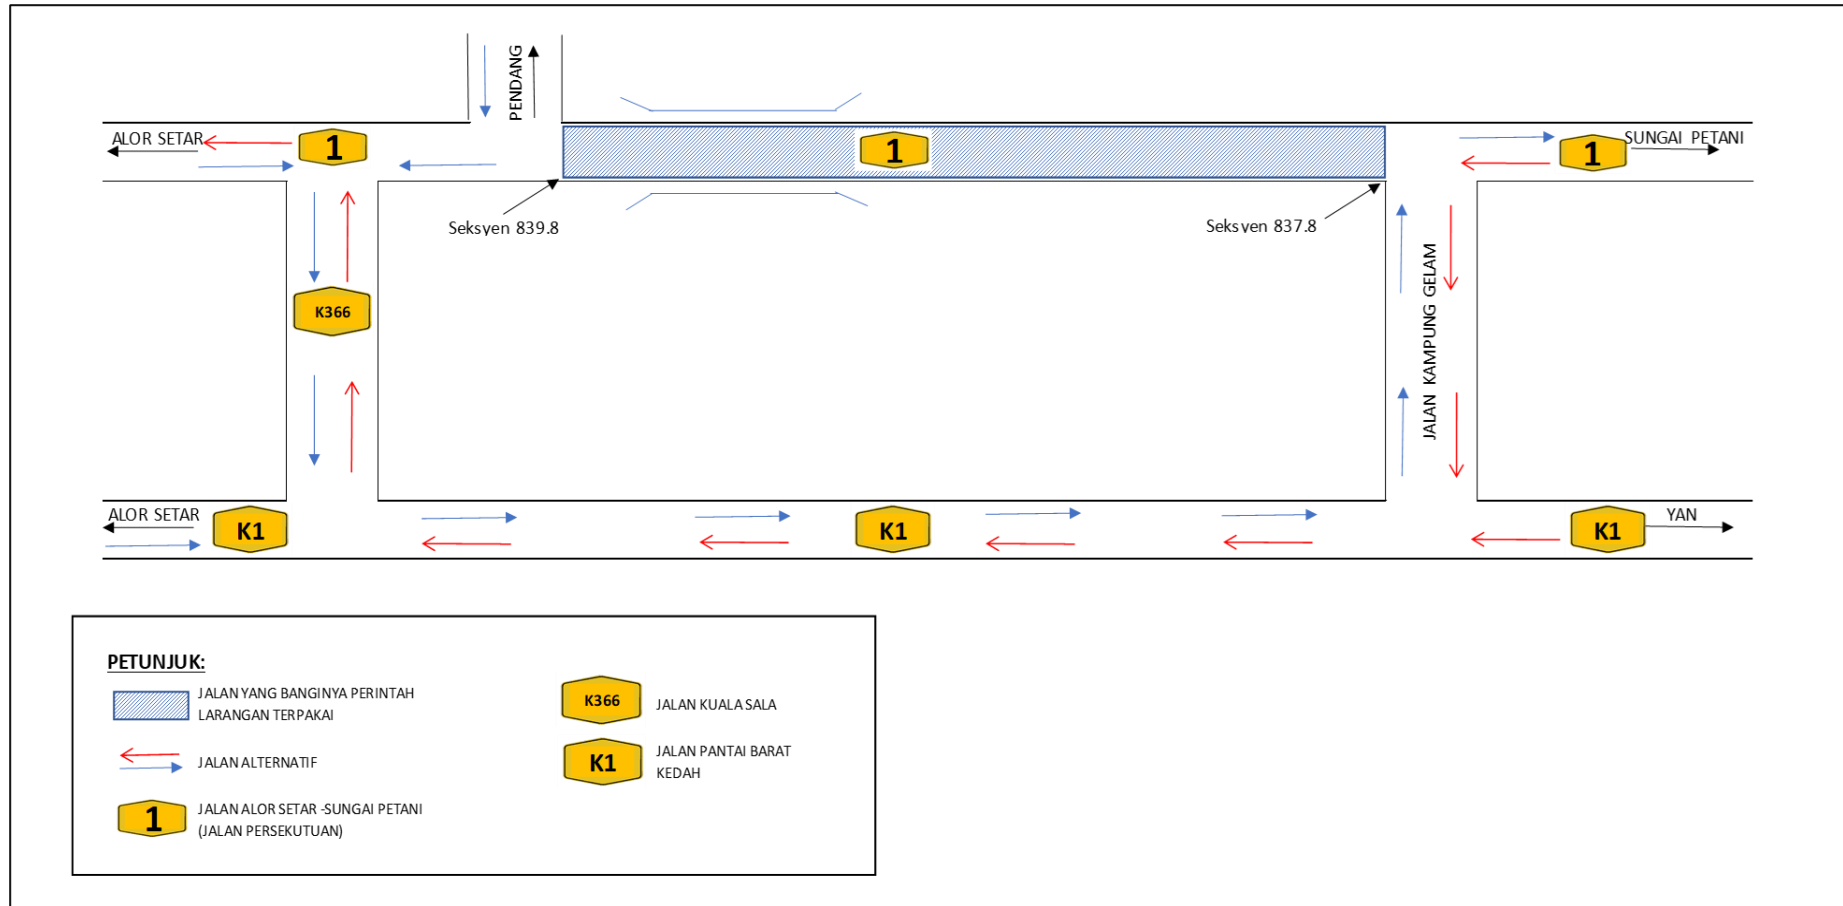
PENDANG

ALOR SETAR

1

1

SUNGAI PETANI

1

Seksyen 839.8

Seksyen 837.8

K366

JALAN KAMPUNG GELAM

ALOR SETAR

K1

K1

YAN

K1

PETUNJUK:

JALAN YANG BANGINYA PERINTAH LARANGAN TERPAKAI

K366

JALAN KUALA SALA

JALAN ALTERNATIF

K1

JALAN PANTAI BARAT KEDAH

1

JALAN ALOR SETAR -SUNGAI PETANI (JALAN PERSEKUTUAN)